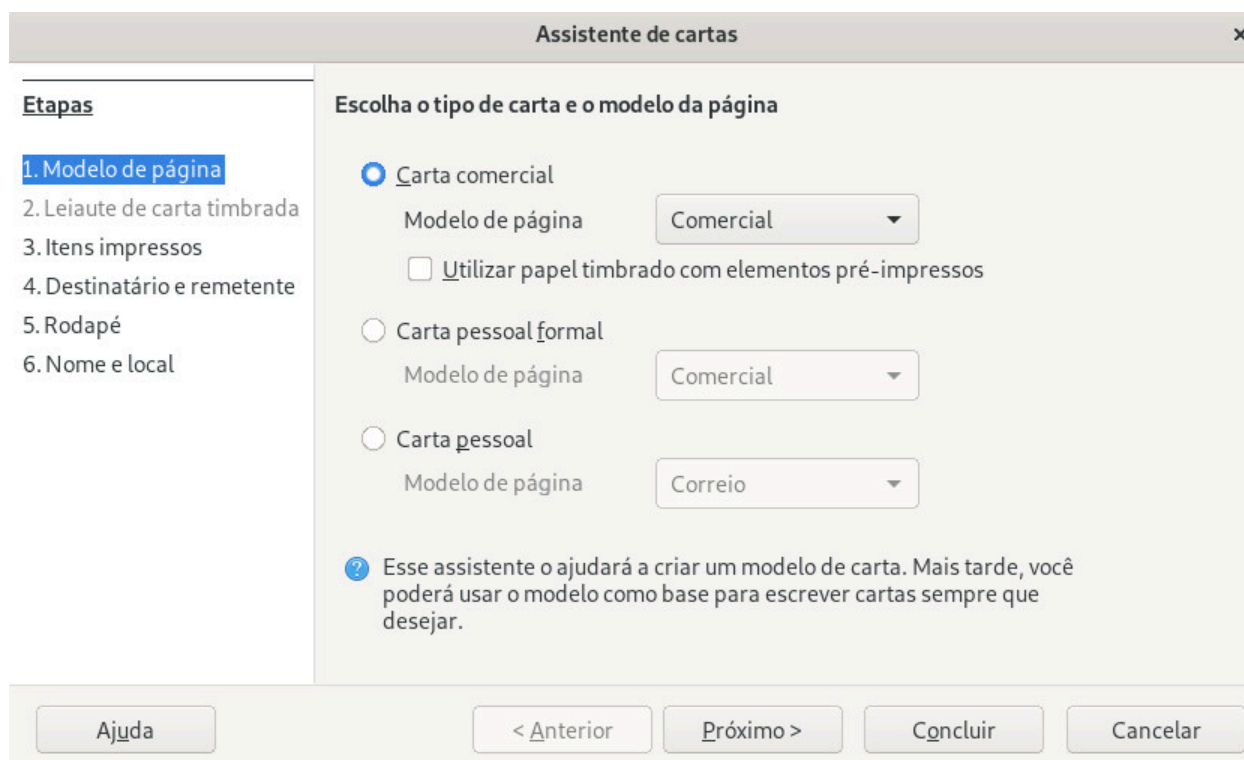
Assistente de cartas

×

Etapas

1. Modelo de página
2. Leiaute de carta timbrada
3. Itens impressos
4. Destinatário e remetente
5. Rodapé
6. Nome e local

Escolha o tipo de carta e o modelo da página

Carta comercial

Modelo de página Comercial

Utilizar papel timbrado com elementos pré-impressos

Carta pessoal formal

Modelo de página Comercial

Carta pessoal

Modelo de página Correio

Esse assistente o ajudará a criar um modelo de carta. Mais tarde, você poderá usar o modelo como base para escrever cartas sempre que desejar.

Ajuda

< Anterior

Próximo >

Concluir

Cancelar